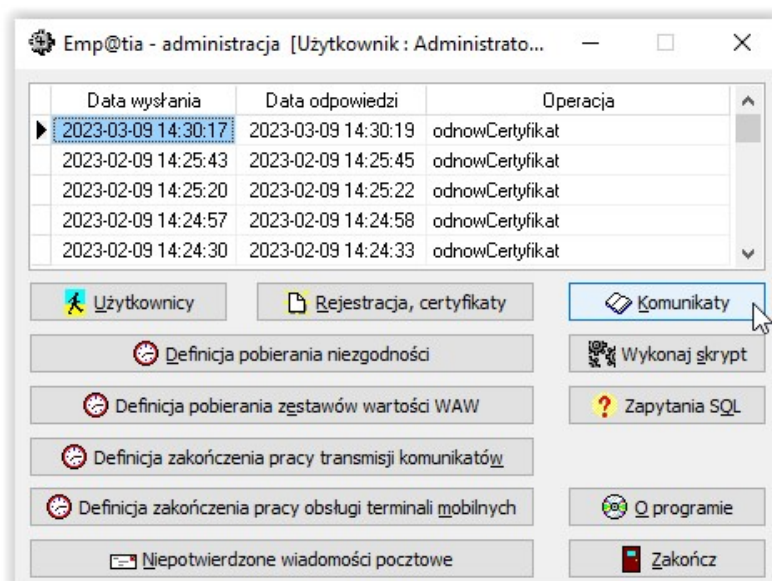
Emp@tia - administracja [Użytkownik : Administrato...

| Data wysłania | Data odpowiedzi | Operacja |
|---|---|---|
| 2023-03-09 14:30:17 | 2023-03-09 14:30:19 | odnowCertyfikat |
| 2023-02-09 14:25:43 | 2023-02-09 14:25:45 | odnowCertyfikat |
| 2023-02-09 14:25:20 | 2023-02-09 14:25:22 | odnowCertyfikat |
| 2023-02-09 14:24:57 | 2023-02-09 14:24:58 | odnowCertyfikat |
| 2023-02-09 14:24:30 | 2023-02-09 14:24:33 | odnowCertyfikat |

Użytkownicy

Rejestracja, certyfikaty

Komunikaty

Definicja pobierania niezgodności

Wykonaj skrypt

Definicja pobierania zestawów wartości WAW

Zapytania SQL

Definicja zakończenia pracy transmisji komunikatów

Definicja zakończenia pracy obsługi terminali mobilnych

O programie

Niepotwierdzone wiadomości pocztowe

Zakończ